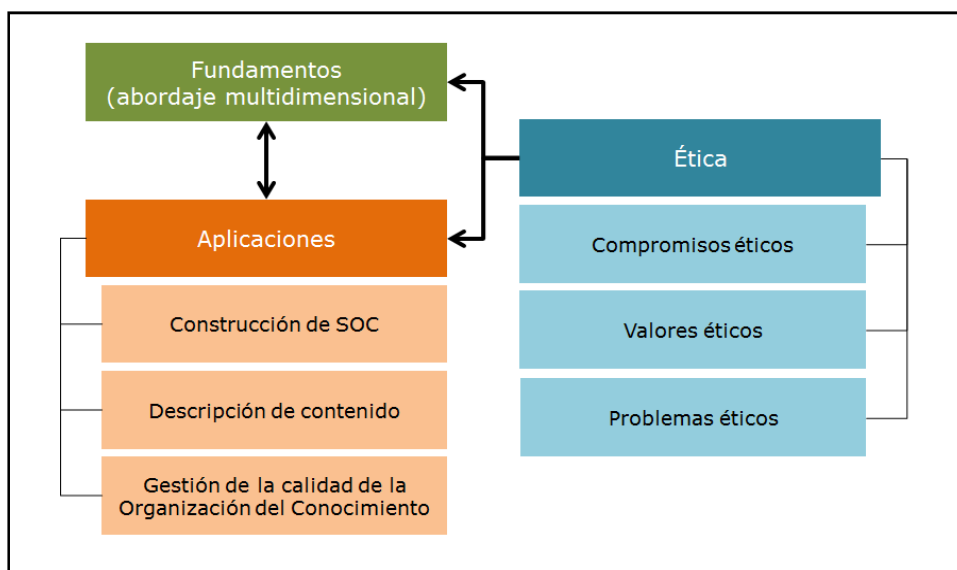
Fundamentos
(abordaje multidimensional)

Aplicaciones

Construcción de SOC

Descripción de contenido

Gestión de la calidad de la Organización del Conocimiento

Ética

Compromisos éticos

Valores éticos

Problemas éticos